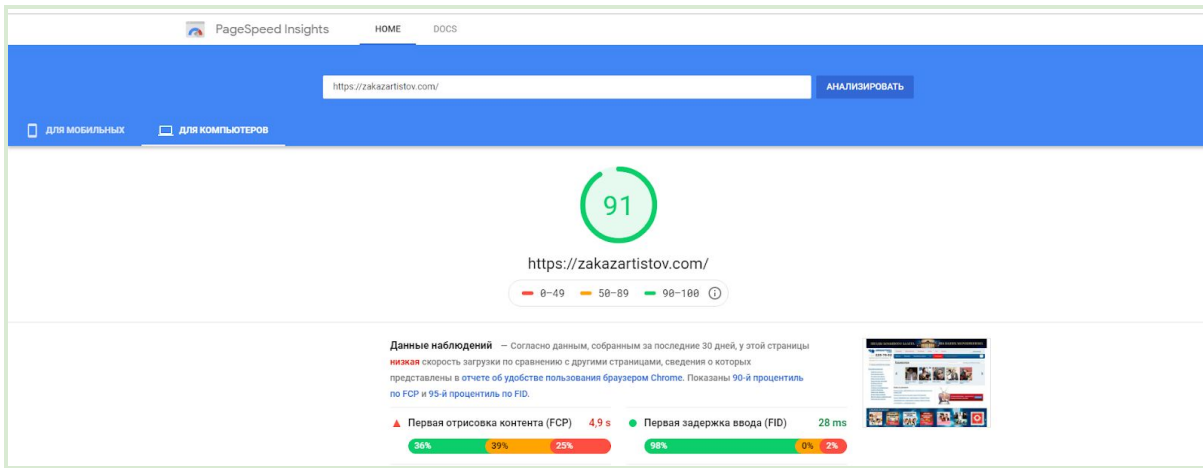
PageSpeed Insights HOME DOCS

https://zakazartistov.com/ АНАЛИЗИРОВАТЬ

ДЛЯ МОБИЛЬНЫХ ДЛЯ КОМПЬЮТЕРОВ

91

https://zakazartistov.com/

0–49 50–89 90–100

Данные наблюдений — Согласно данным, собранным за последние 30 дней, у этой страницы низкая скорость загрузки по сравнению с другими страницами, сведения о которых представлены в отчете об удобстве пользования браузером Chrome. Показаны 90-й процентиль по FCP и 95-й процентиль по FID.

Первая отрисовка контента (FCP) 4,9 s

36% 39% 25%

Первая задержка ввода (FID) 28 ms

98% 0% 2%